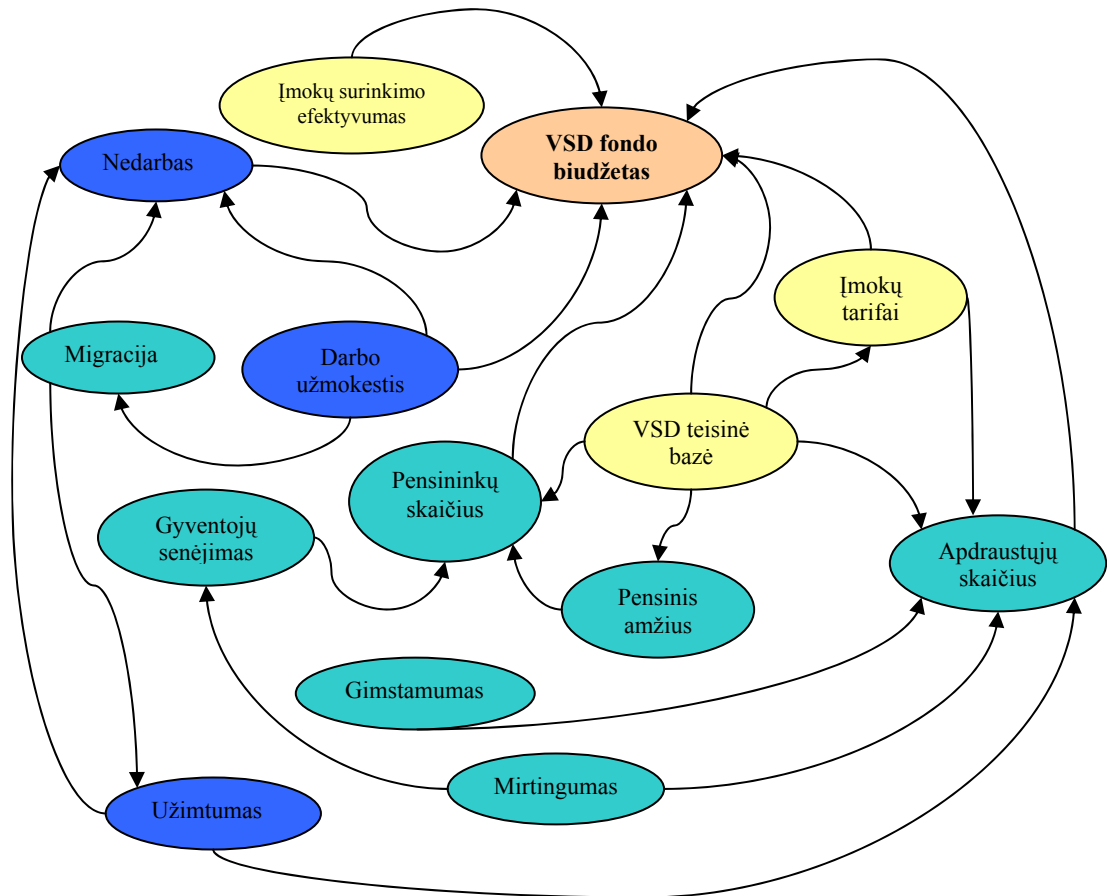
Įmokų surinkimo efektyvumas

VSD fondo biudžetas

Nedarbas

Įmokų tarifai

Migracija

Darbo užmokestis

VSD teisinė bazė

Pensininkų skaičius

Gyventojų senėjimas

Apdraustųjų skaičius

Pensinis amžius

Gimstamumas

Mirtingumas

Užimtumas